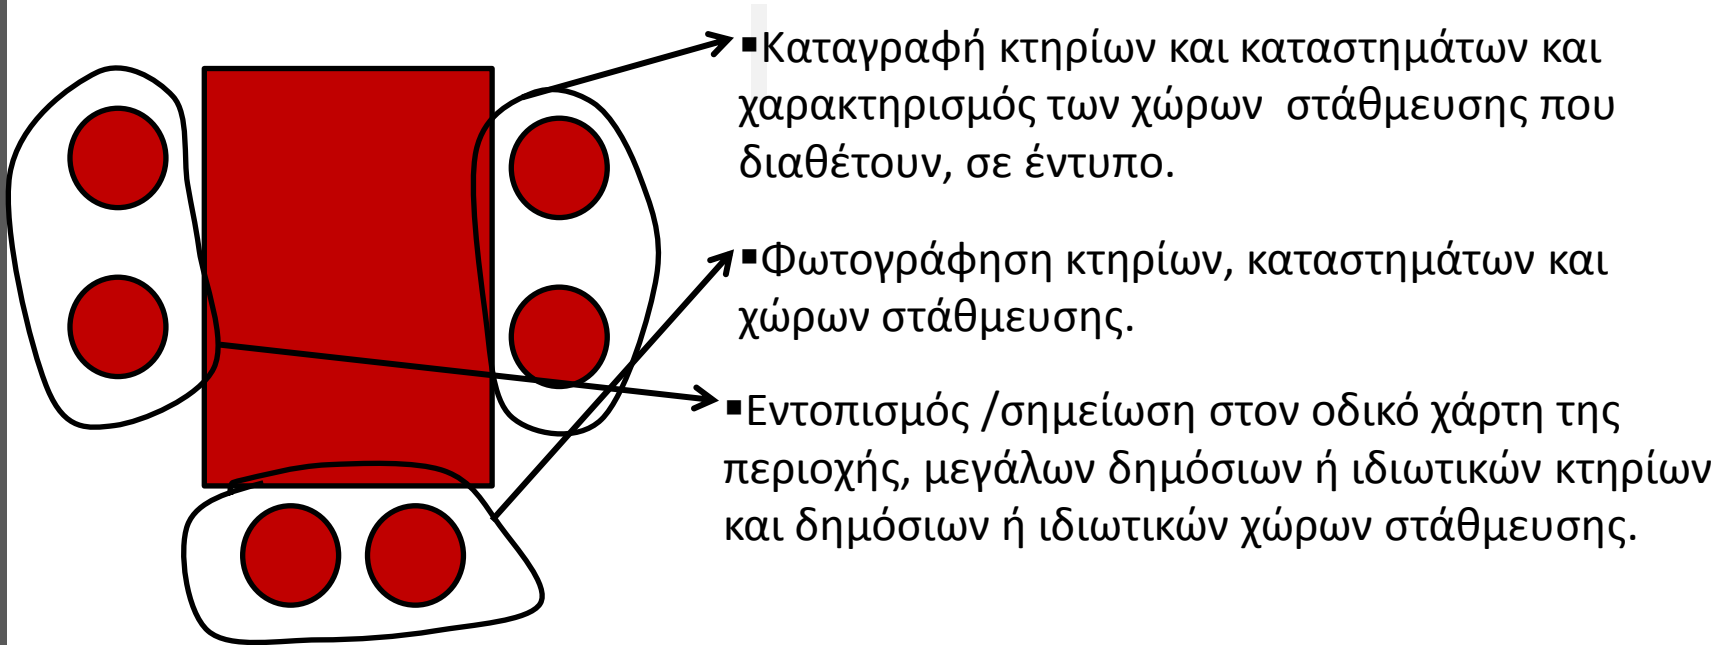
▪Καταγραφή κτηρίων και καταστημάτων και χαρακτηρισμός των χώρων στάθμευσης που διαθέτουν, σε έντυπο.

▪Φωτογράφηση κτηρίων, καταστημάτων και χώρων στάθμευσης.

▪Εντοπισμός /σημείωση στον οδικό χάρτη της περιοχής, μεγάλων δημόσιων ή ιδιωτικών κτηρίων και δημόσιων ή ιδιωτικών χώρων στάθμευσης.